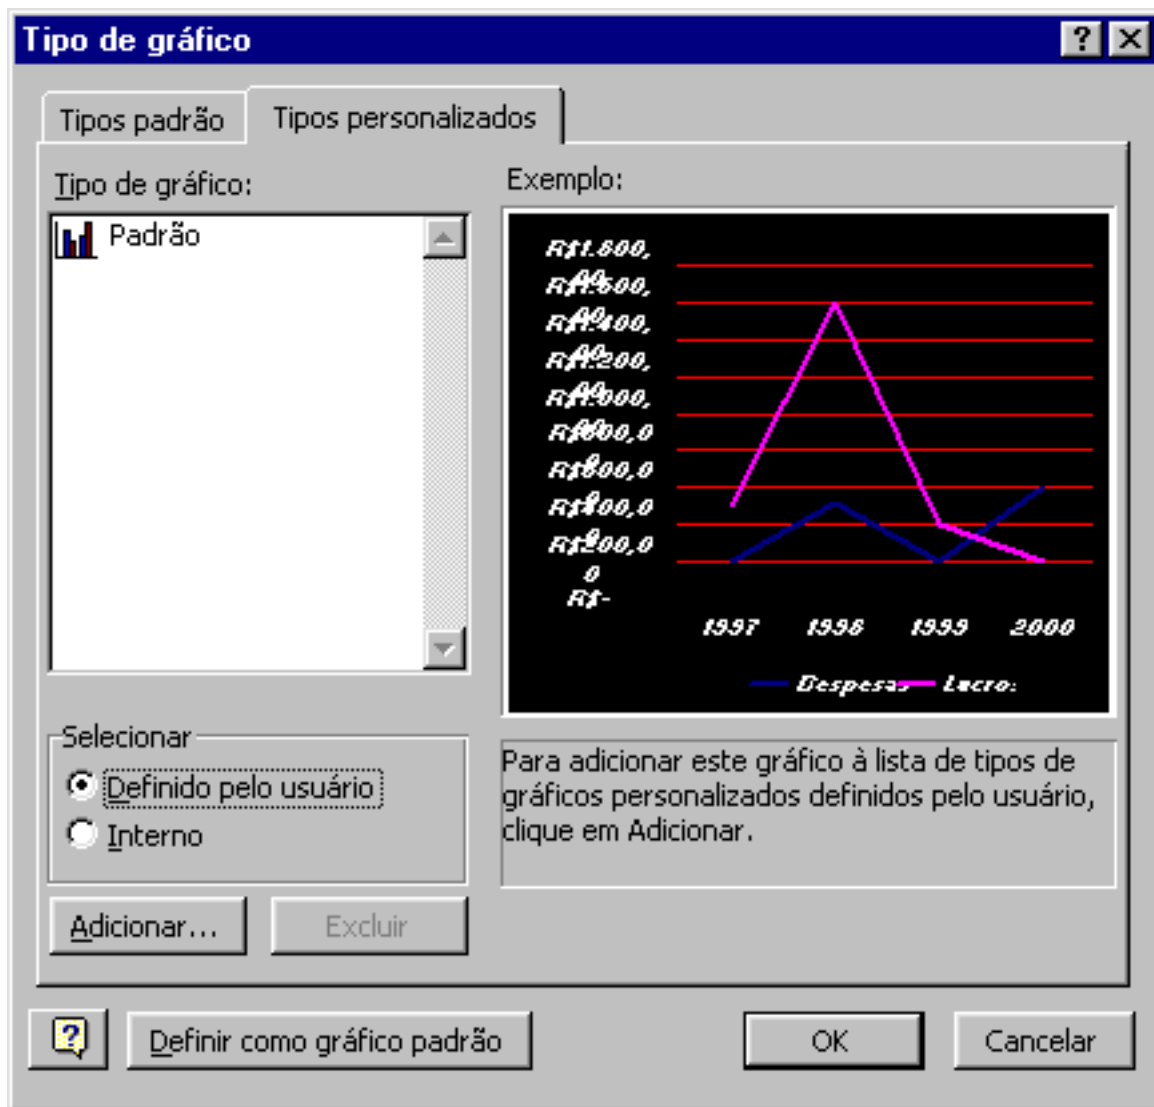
Tipo de gráfico

Tipos padrão | Tipos personalizados

Tipo de gráfico:

Padrão

Exemplo:

R$1.600,00
R$1.400,00
R$1.200,00
R$1.000,00
R$800,00
R$600,00
R$400,00
R$200,00
R$-

1997 1998 1999 2000

Despesas Lucro:

Selecionar

Definido pelo usuário

Interno

Para adicionar este gráfico à lista de tipos de gráficos personalizados definidos pelo usuário, clique em Adicionar.

Adicionar... Excluir

Definir como gráfico padrão OK Cancelar